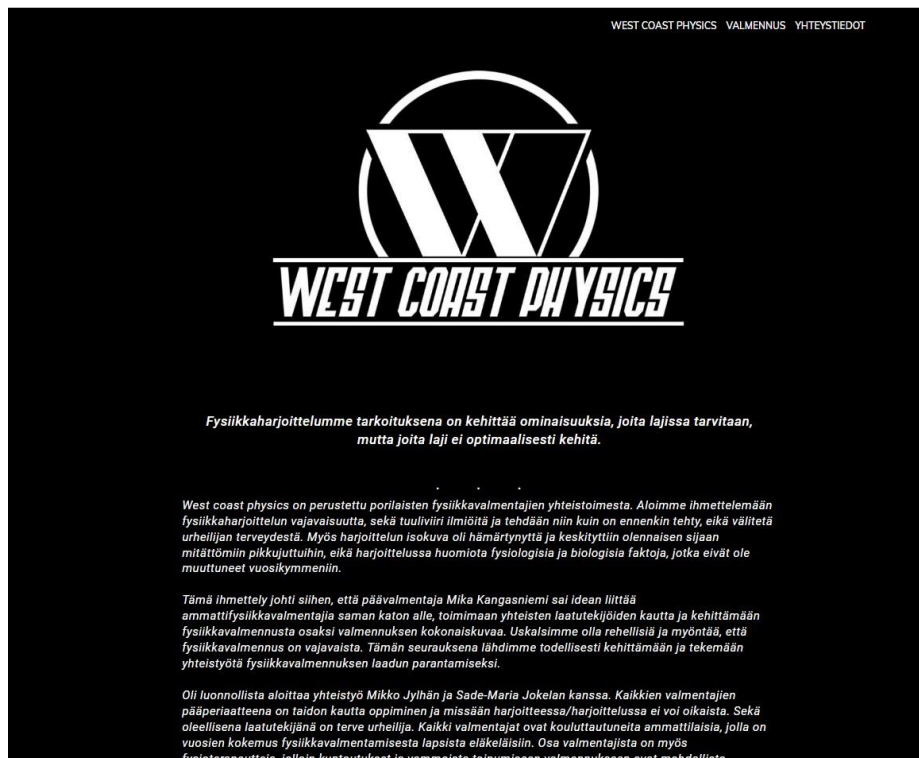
WEST COAST PHYSICS VALMENNUS YHTEYSTIEDOT

WEST COAST PHYSICS

Fysiikkaharjoittelumme tarkoituksena on kehittää ominaisuuksia, joita lajissa tarvitaan, mutta joita laji ei optimaalisesti kehitä.

West coast physics on perustettu porilaisten fysiikkavalmentajien yhteistoimesta. Aloimme ihmettelemään fysiikkaharjoittelun vajavaisuutta, sekä tuuliviiri ilmiöitä ja tehdään niin kuin on ennenkin tehty, eikä välitetä urheilijan terveydestä. Myös harjoittelun isokuva oli hämärtynyttä ja keskitytttiin olennaisen sijaan mitättömiin pikkujuttuihin, eikä harjoittelussa huomiota fysiologisia ja biologisia faktoja, jotka eivät ole muuttuneet vuosikymmeniin.

Tämä ihmettely johti siihen, että päävalmentaja Mika Kangasniemi sai idean liittää ammattifysiikkavalmentajia saman katon alle, toimimaan yhteisten laatutekijöiden kautta ja kehittämään fysiikkavalmennusta osaksi valmennuksen kokonaiskuvaa. Uskalsimme olla rehellisiä ja myöntää, että fysiikkavalmennus on vajavaista. Tämän seurauksena lähdimme todellisesti kehittämään ja tekemään yhteistyötä fysiikkavalmennuksen laadun parantamiseksi.

Oli luonnollista aloittaa yhteistyö Mikko Jylhän ja Sade-Maria Jokelan kanssa. Kaikkien valmentajien pääperiaatteena on taidon kautta oppiminen ja missään harjoitteessa/harjoittelussa ei voi oikaista. Sekä oleellisena laatutekijänä on terve urheilija. Kaikki valmentajat ovat kouluttautuneita ammattilaisia, jolla on vuosien kokemus fysiikkavalmentamisesta lapsista eläkeläisiin. Osa valmentajista on myös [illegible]